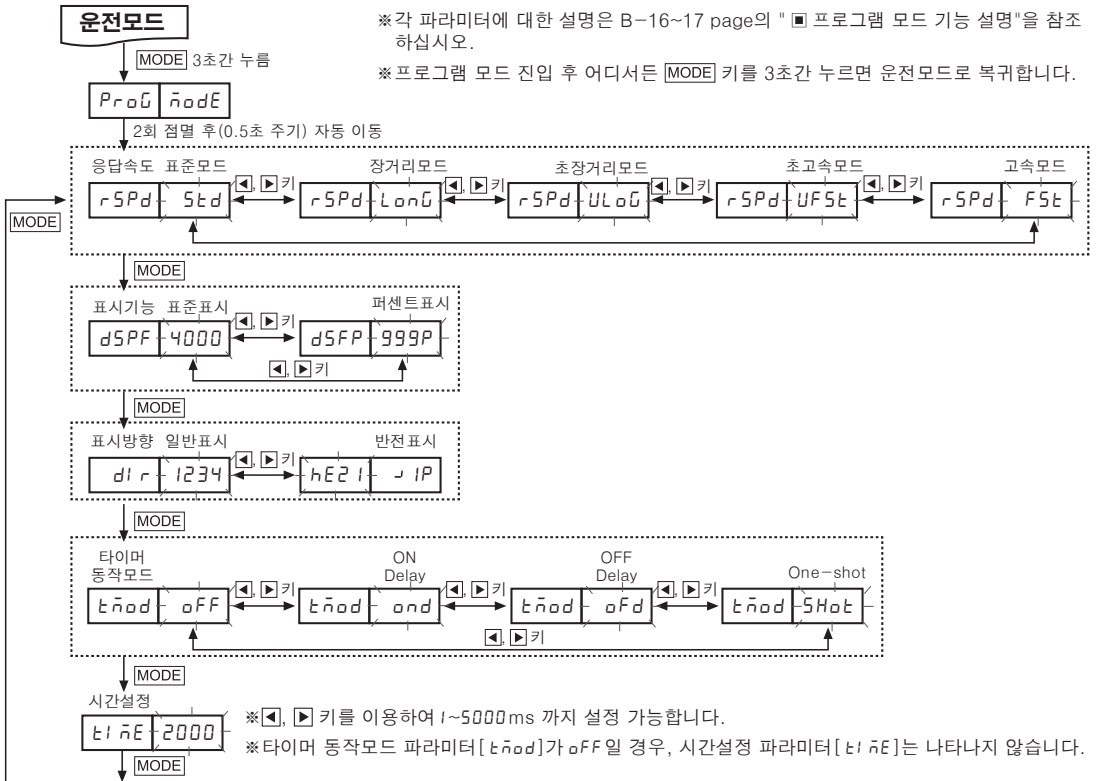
운전모드

MODE 3초간 누름

ProG ṁodE

2회 점멸 후(0.5초 주기) 자동 이동

※각 파라미터에 대한 설명은 B-16~17 page의 " ■ 프로그램 모드 기능 설명"을 참조하십시오.

※프로그램 모드 진입 후 어디서든 MODE 키를 3초간 누르면 운전모드로 복귀합니다.

응답속도 표준모드 rSPd Std ◀, ▶ 키 장거리모드 rSPd LonG ◀, ▶ 키 초장거리모드 rSPd ULoG ◀, ▶ 키 초고속모드 rSPd UFSt ◀, ▶ 키 고속모드 rSPd FSt

MODE

MODE

표시기능 표준표시 dSPF 4000 ◀, ▶ 키 퍼센트표시 dSFP 999P

◀, ▶ 키

MODE

표시방향 일반표시 dIr 1234 ◀, ▶ 키 반전표시 hE21 ᒧ IP

MODE

타이머 동작모드 tṁod oFF ◀, ▶ 키 ON Delay tṁod ond ◀, ▶ 키 OFF Delay tṁod oFd ◀, ▶ 키 One-shot tṁod SHot

◀, ▶ 키

MODE

시간설정 tIṁE 2000

※◀, ▶ 키를 이용하여 1~5000ms 까지 설정 가능합니다.

※타이머 동작모드 파라미터[tṁod]가 oFF일 경우, 시간설정 파라미터[tIṁE]는 나타나지 않습니다.

MODE